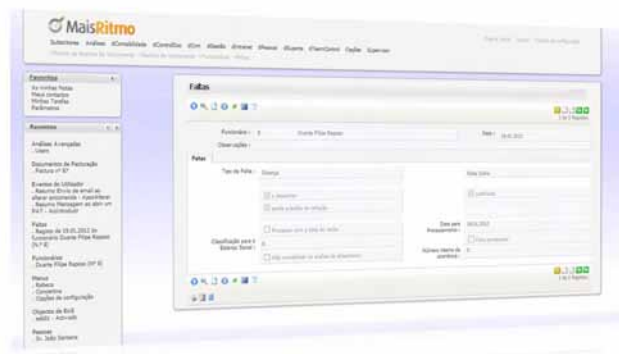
MaisRitmo

Favoritos
As minhas Pastas
Meus contactos
Minhas Tarefas
Parâmetros

Recentes
Análises Avançadas
- Users
Documento de Facturação
- Factura nº 87
Eventos do Utilizador
Faltas
- Registo de 19.01.2012 do Funcionário Duarte Filipe Raposo (Nº 8)
Funcionários
- Duarte Filipe Raposo (Nº 8)
Menus
Objectos de BUS
Pessoas
- Sr. João Santana

Faltas

Funcionário: 8 Duarte Filipe Raposo
Data: 19.01.2012
Observações:
Faltas
Tipo de Falta: Doença
Data Início:
Justificada
Classificação para o Balanço Social:
Data para Processamento: 19.01.2012
Número Horas de ausência: 8